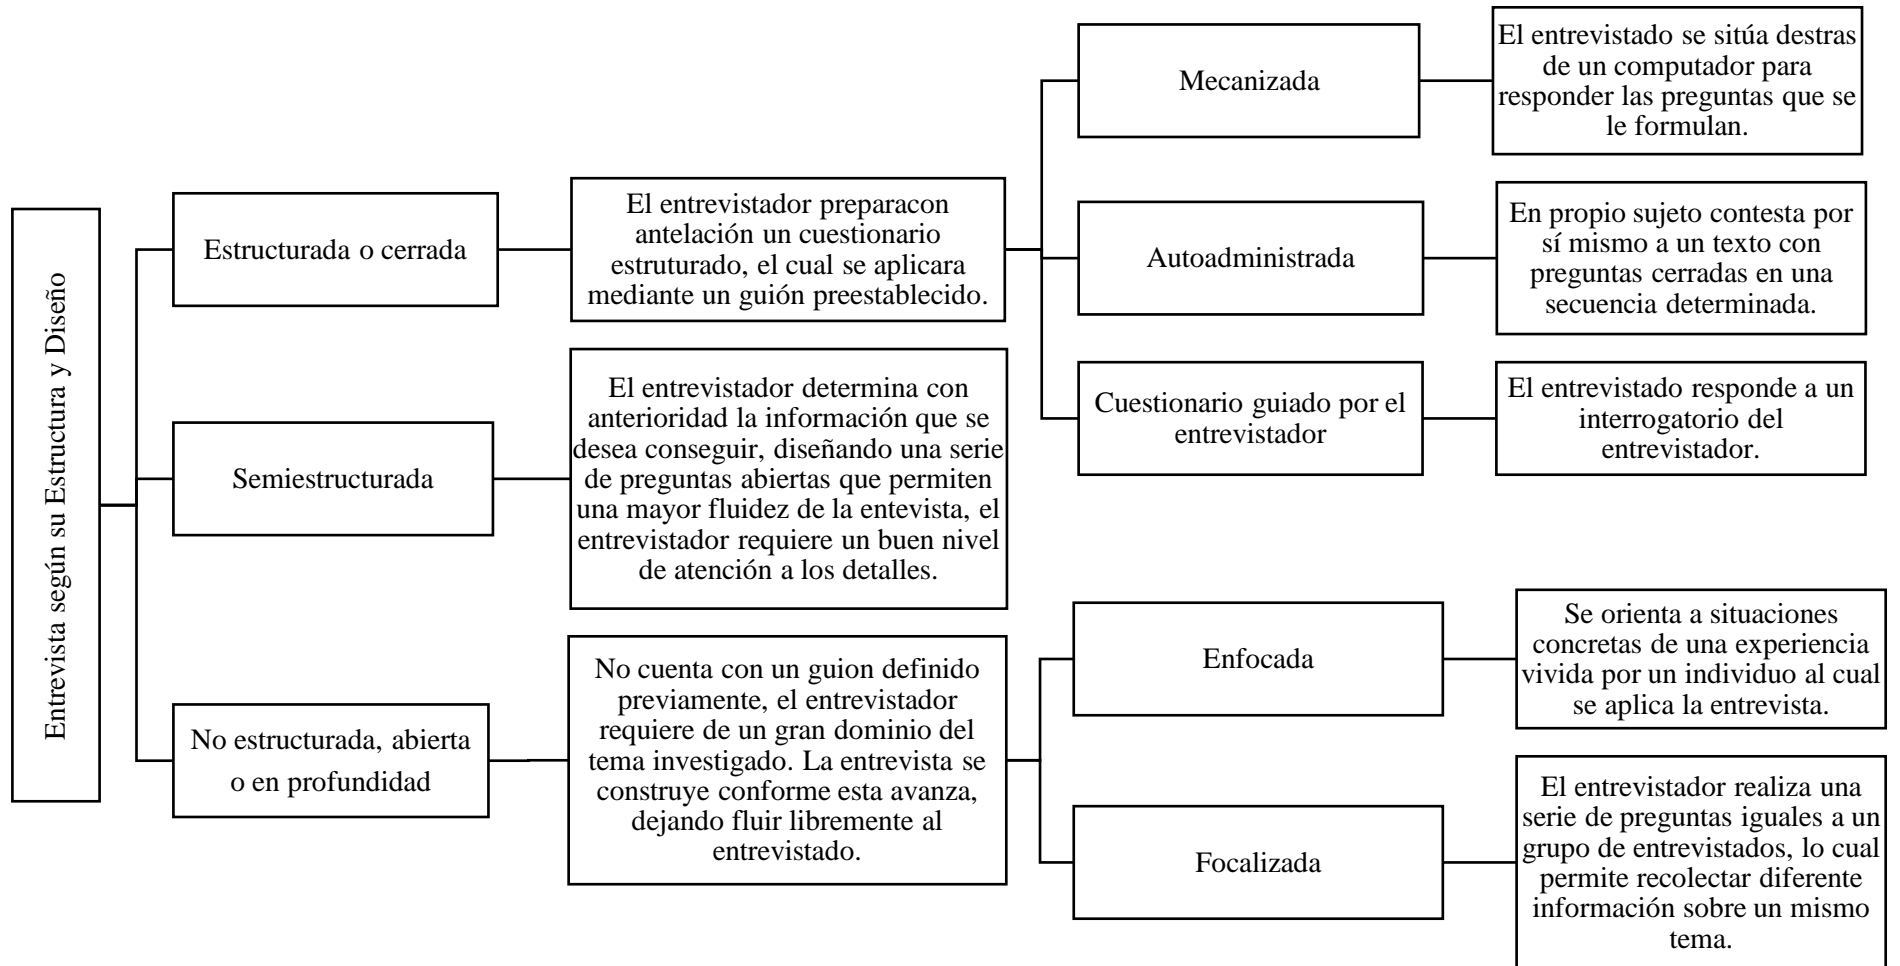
Entrevista según su Estructura y Diseño

Estructurada o cerrada

El entrevistador preparacon antelación un cuestionario estruturado, el cual se aplicara mediante un guión preestablecido.

Mecanizada

El entrevistado se sitúa destras de un computador para responder las preguntas que se le formulan.

Autoadministrada

En propio sujeto contesta por sí mismo a un texto con preguntas cerradas en una secuencia determinada.

Cuestionario guiado por el entrevistador

El entrevistado responde a un interrogatorio del entrevistador.

Semiestructurada

El entrevistador determina con anterioridad la información que se desea conseguir, diseñando una serie de preguntas abiertas que permiten una mayor fluidez de la entevista, el entrevistador requiere un buen nivel de atención a los detalles.

No estructurada, abierta o en profundidad

No cuenta con un guion definido previamente, el entrevistador requiere de un gran dominio del tema investigado. La entrevista se construye conforme esta avanza, dejando fluir libremente al entrevistado.

Enfocada

Se orienta a situaciones concretas de una experiencia vivida por un individuo al cual se aplica la entrevista.

Focalizada

El entrevistador realiza una serie de preguntas iguales a un grupo de entrevistados, lo cual permite recolectar diferente información sobre un mismo tema.